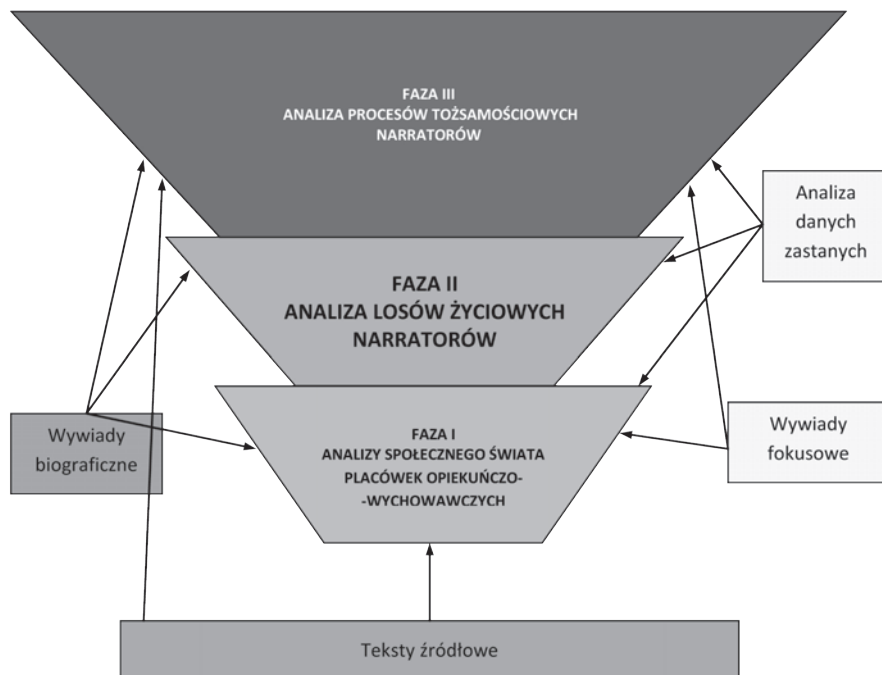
FAZA III
ANALIZA PROCESÓW TOŻSAMOŚCIOWYCH NARRATORÓW

Analiza danych zastanych

FAZA II
ANALIZA LOSÓW ŻYCIOWYCH NARRATORÓW

Wywiady biograficzne

FAZA I
ANALIZY SPOŁECZNEGO ŚWIATA PLACÓWEK OPIEKUŃCZO-WYCHOWAWCZYCH

Wywiady fokusowe

Teksty źródłowe